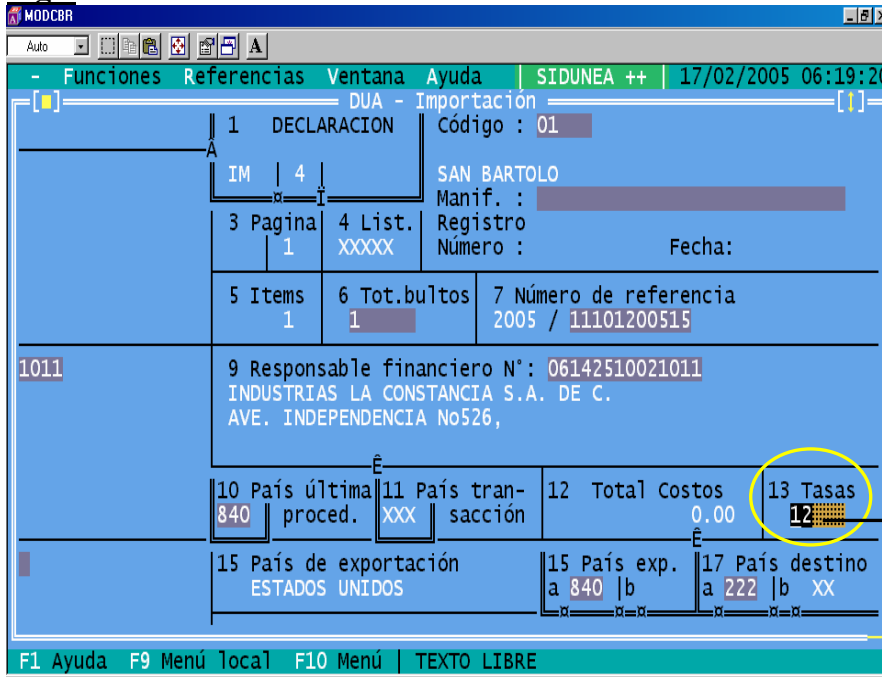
MODCBR

Auto

A

- Funciones Referencias Ventana Ayuda | SIDUNEA ++ | 17/02/2005 06:19:2

[■] DUA - Importación [↕]

1 DECLARACION Código : 01

IM | 4

SAN BARTOLO

Manif. :

3 Pagina 1 | 4 List. XXXXX | Registro Número : Fecha:

5 Items 1 | 6 Tot.bultos 1 | 7 Número de referencia 2005 / 11101200515

1011

9 Responsable financiero N°: 06142510021011
INDUSTRIAS LA CONSTANCIA S.A. DE C.
AVE. INDEPENDENCIA No526,

10 País última 840 proced. | 11 País transacción XXX | 12 Total Costos 0.00 | 13 Tasas 12

15 País de exportación ESTADOS UNIDOS | 15 País exp. a 840 |b | 17 País destino a 222 |b XX

F1 Ayuda F9 Menú local F10 Menú | TEXTO LIBRE